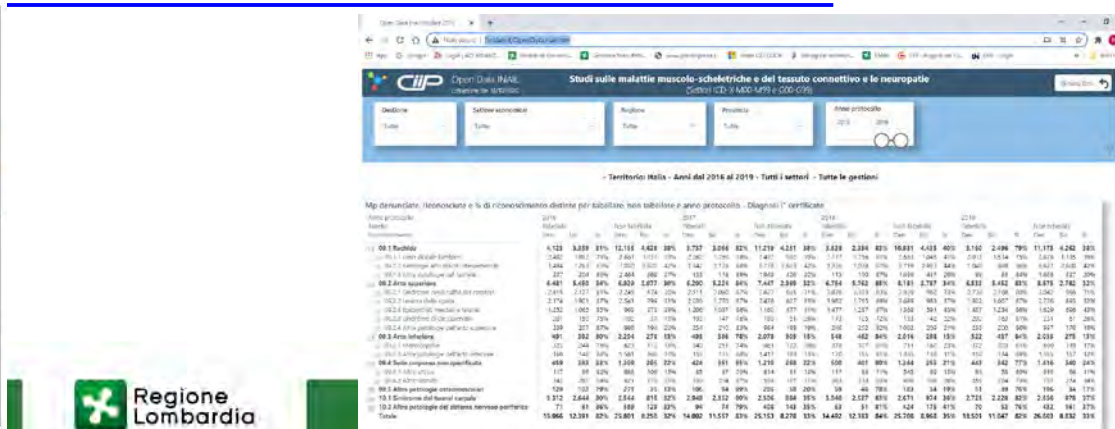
Open Data INAIL

Studi sulle malattie muscolo-scheletriche e del tessuto connettivo e le neuropatie

(Settori ICD-X M00-M99 e G00-G99)

Gestione

Settore economico

Regione

Provincia

Anno protocollo

2016

2019

- Territorio: Italia - Anni dal 2016 al 2019 - Tutti i settori - Tutte le gestioni

Mp denunciate, riconosciute e % di riconoscimento distinte per tabellate, non tabellate e anno protocollo - Diagnosi 1° certificato

01.1 Rachide

02.1 Arto superiore

03.1 Arto inferiore

04.1 Sede corporea non specificata

09.1 Altre patologie osteomuscolari

10.1 Sindrome del tunnel carpale

10.2 Altre patologie del sistema nervoso periferico

Totale

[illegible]

Regione Lombardia